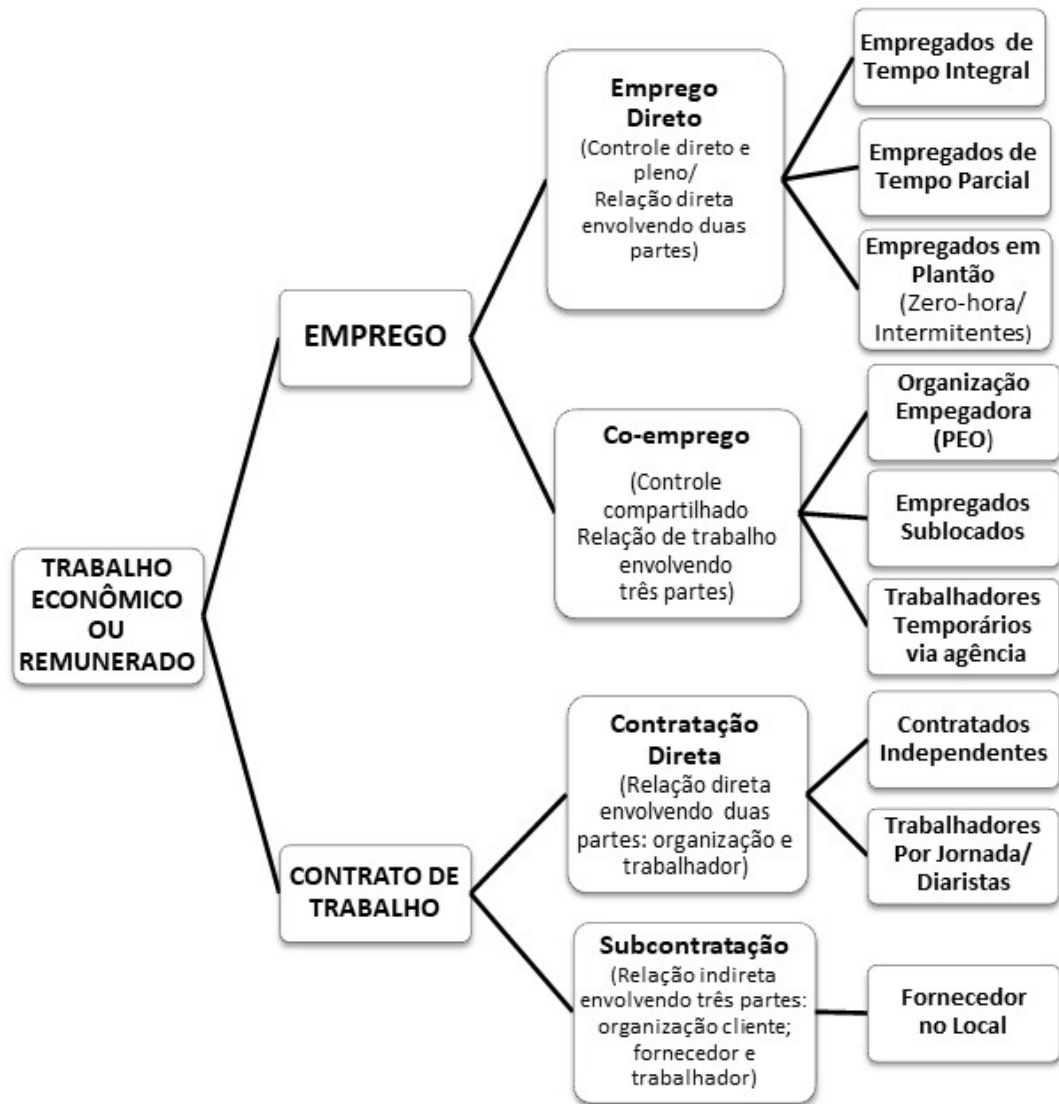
TRABALHO ECONÔMICO OU REMUNERADO

EMPREGO

Emprego Direto
(Controle direto e pleno/
Relação direta envolvendo duas partes)

Empregados de Tempo Integral

Empregados de Tempo Parcial

Empregados em Plantão
(Zero-hora/ Intermitentes)

Co-emprego
(Controle compartilhado Relação de trabalho envolvendo três partes)

Organização Empegadora (PEO)

Empregados Sublocados

Trabalhadores Temporários via agência

CONTRATO DE TRABALHO

Contratação Direta
(Relação direta envolvendo duas partes: organização e trabalhador)

Contratados Independentes

Trabalhadores Por Jornada/ Diaristas

Subcontratação
(Relação indireta envolvendo três partes: organização cliente; fornecedor e trabalhador)

Fornecedor no Local